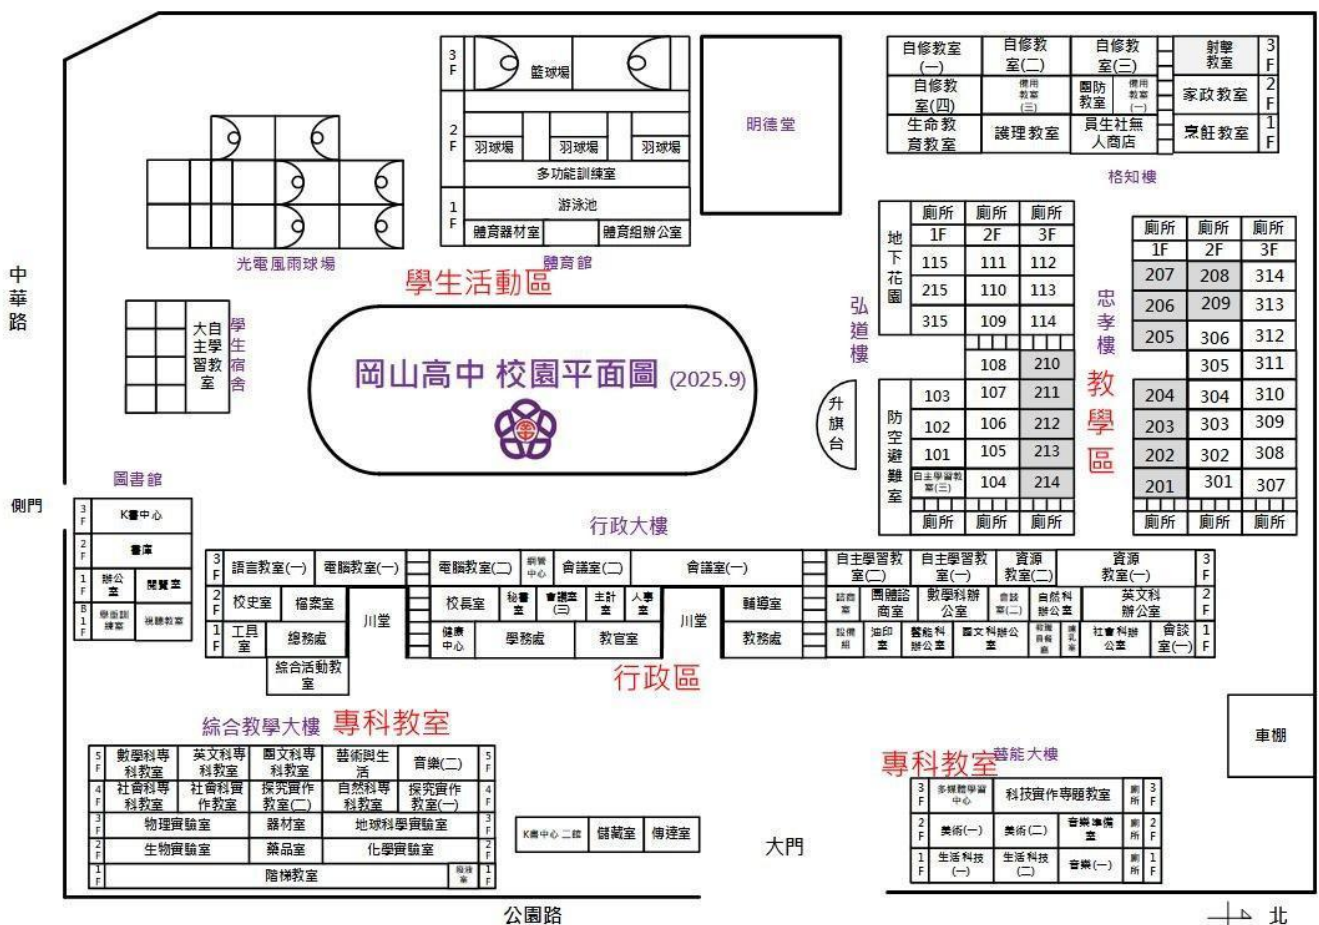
岡山高中 校園平面圖 (2025.9)

學生活動區

3F 籃球場
2F 羽球場 羽球場 羽球場
多功能訓練室
1F 游泳池
體育器材室 體育組辦公室
體育館

光電風雨球場

明德堂

自修教室(一) 自修教室(二) 自修教室(三) 射擊教室 3F
自修教室(四) 儲用教室(三) 國防教室 儲用教室(一) 家政教室 2F
生命教育教室 護理教室 員生社無人商店 烹飪教室 1F
格知樓

中華路

大自主學習教室
學生宿舍

弘道樓
地下花園
廁所 廁所 廁所
1F 2F 3F
115 111 112
215 110 113
315 109 114
108 210
103 107 211
102 106 212
101 105 213
自主學習教室(三) 104 214
防空避難室
廁所 廁所 廁所

升旗台

忠孝樓
廁所 廁所 廁所
1F 2F 3F
207 208 314
206 209 313
205 306 312
305 311
204 304 310
203 303 309
202 302 308
201 301 307
廁所 廁所 廁所

教學區

圖書館
側門
3F K書中心
2F 書庫
1F 辦公室 閱覽室
B1F 舞蹈訓練室 視聽教室

行政大樓
3F 語言教室(一) 電腦教室(一) 電腦教室(二) 網管中心 會議室(二) 會議室(一) 自主學習教室(二) 自主學習教室(一) 資源教室(二) 資源教室(一) 3F
2F 校史室 檔案室 川堂 校長室 秘書室 會議室(三) 主計室 人事室 川堂 輔導室 諮商室 圖書館商室 數學科辦公室 會談室(二) 自然科辦公室 英文科辦公室 2F
1F 工具室 總務處 健康中心 學務處 教官室 教務處 設備組 油印室 藝能科辦公室 國文科辦公室 教師自修室 儲藏室 社會科辦公室 會談室(一) 1F
綜合活動教室

行政區

綜合教學大樓 專科教室
5F 數學科專科教室 英文科專科教室 國文科專科教室 藝術與生活 音樂(二) 5F
4F 社會科專科教室 社會科實作教室 探究實作教室(二) 自然科專科教室 探究實作教室(一) 4F
3F 物理實驗室 器材室 地球科學實驗室 3F
2F 生物實驗室 藥品室 化學實驗室 2F
1F 階梯教室 發電室 1F

K書中心二館 儲藏室 傳達室

大門

專科教室 藝能大樓
3F 多媒體學習中心 科技實作專題教室 廁所 3F
2F 美術(一) 美術(二) 音樂準備室 廁所 2F
1F 生活科技(一) 生活科技(二) 音樂(一) 廁所 1F

車棚

公園路

北